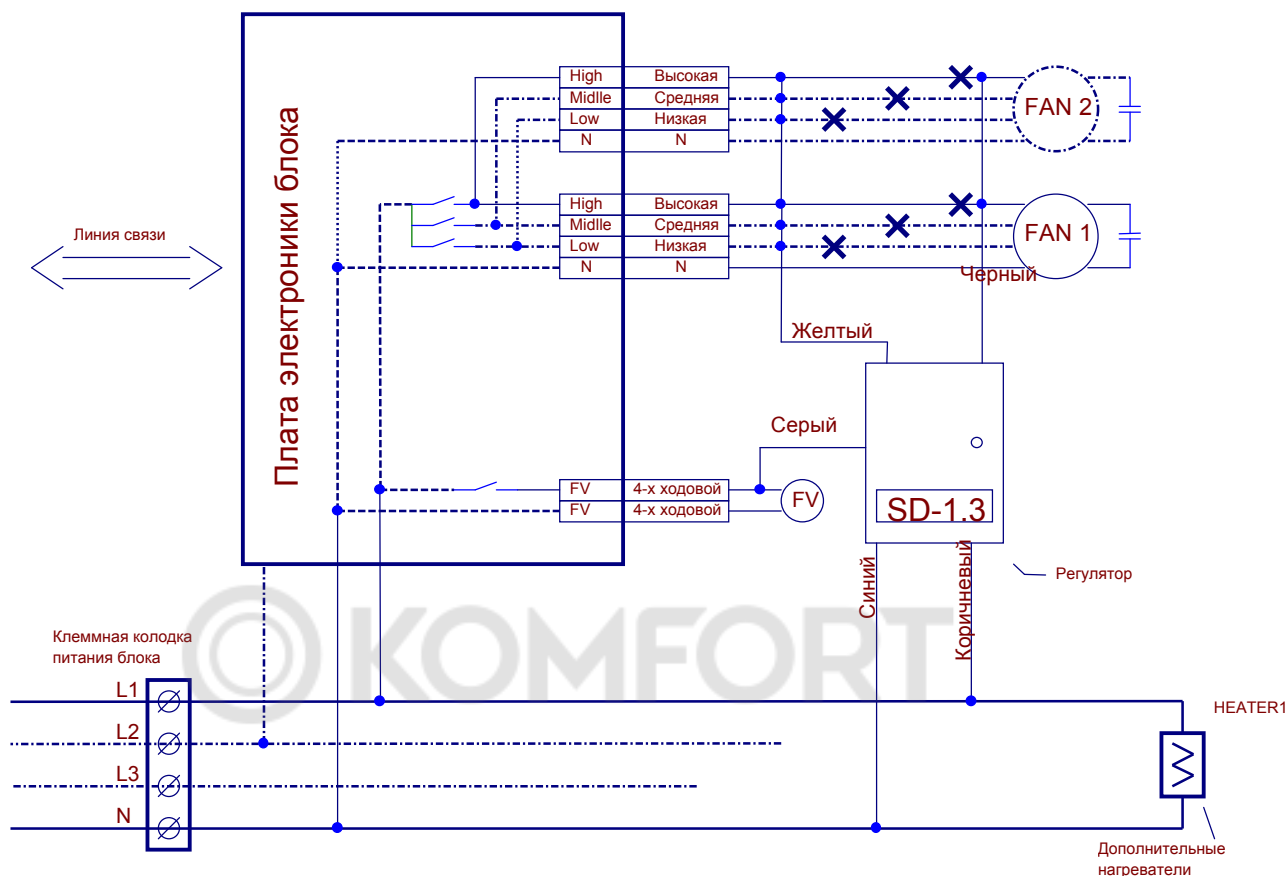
Плата электроники блока

Линия связи

| High | Высокая |
|---|---|
| Midlle | Средняя |
| Low | Низкая |
| N | N |

FAN 2

| High | Высокая |
|---|---|
| Midlle | Средняя |
| Low | Низкая |
| N | N |

FAN 1

Черный

Желтый

Серый

| FV | 4-х ходовой |
|---|---|
| FV | 4-х ходовой |

FV

SD-1.3

Регулятор

Синий

Коричневый

KOMFORT

Клеммная колодка питания блока

L1
L2
L3
N

HEATER1

Дополнительные нагреватели